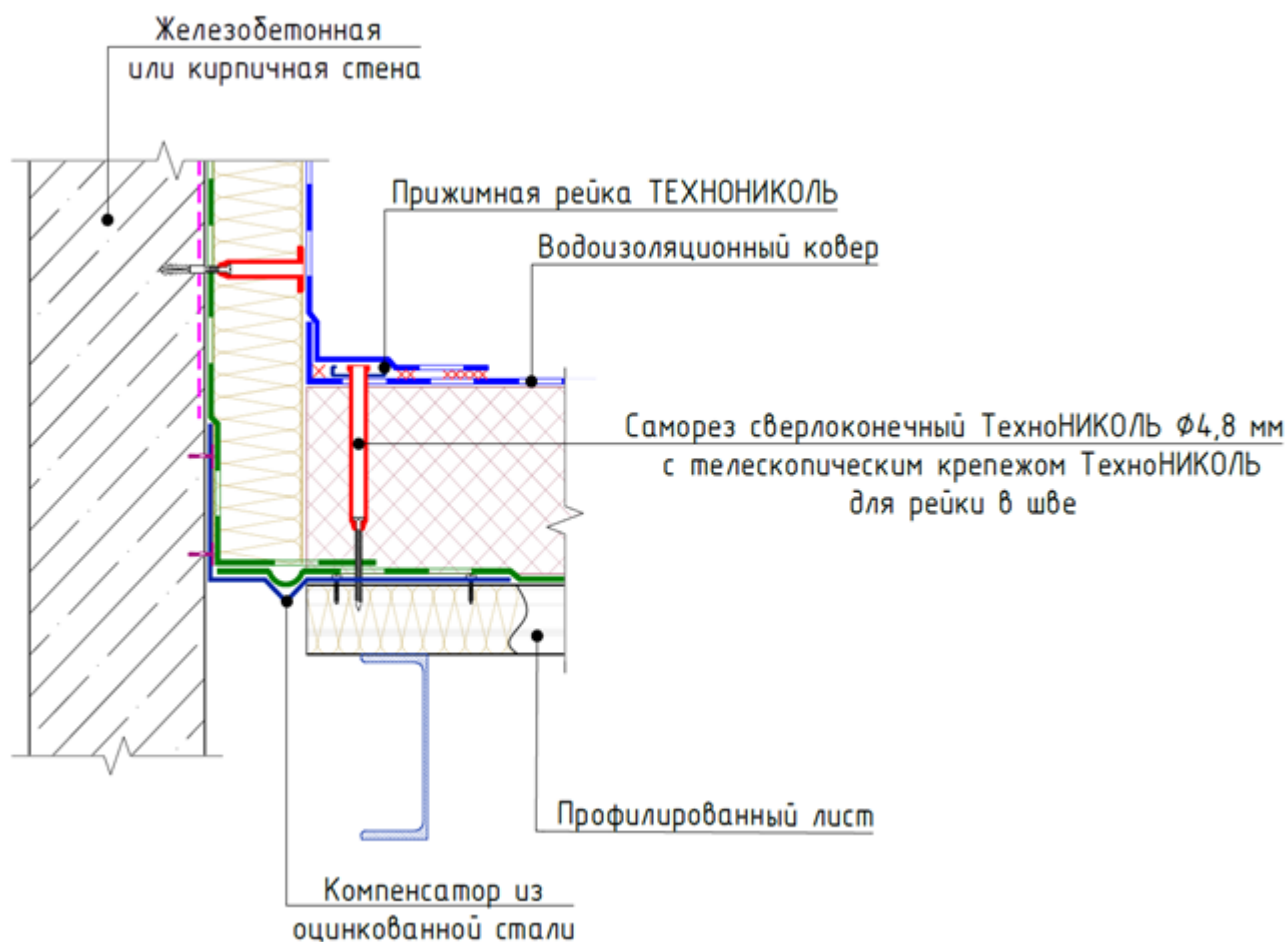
Железобетонная или кирпичная стена

Прижимная рейка ТЕХНОНИКОЛЬ

Водоизоляционный ковер

Саморез сверлоконечный ТехноНИКОЛЬ Ф4,8 мм с телескопическим крепежом ТехноНИКОЛЬ для рейки в шве

Профилированный лист

Компенсатор из оцинкованной стали